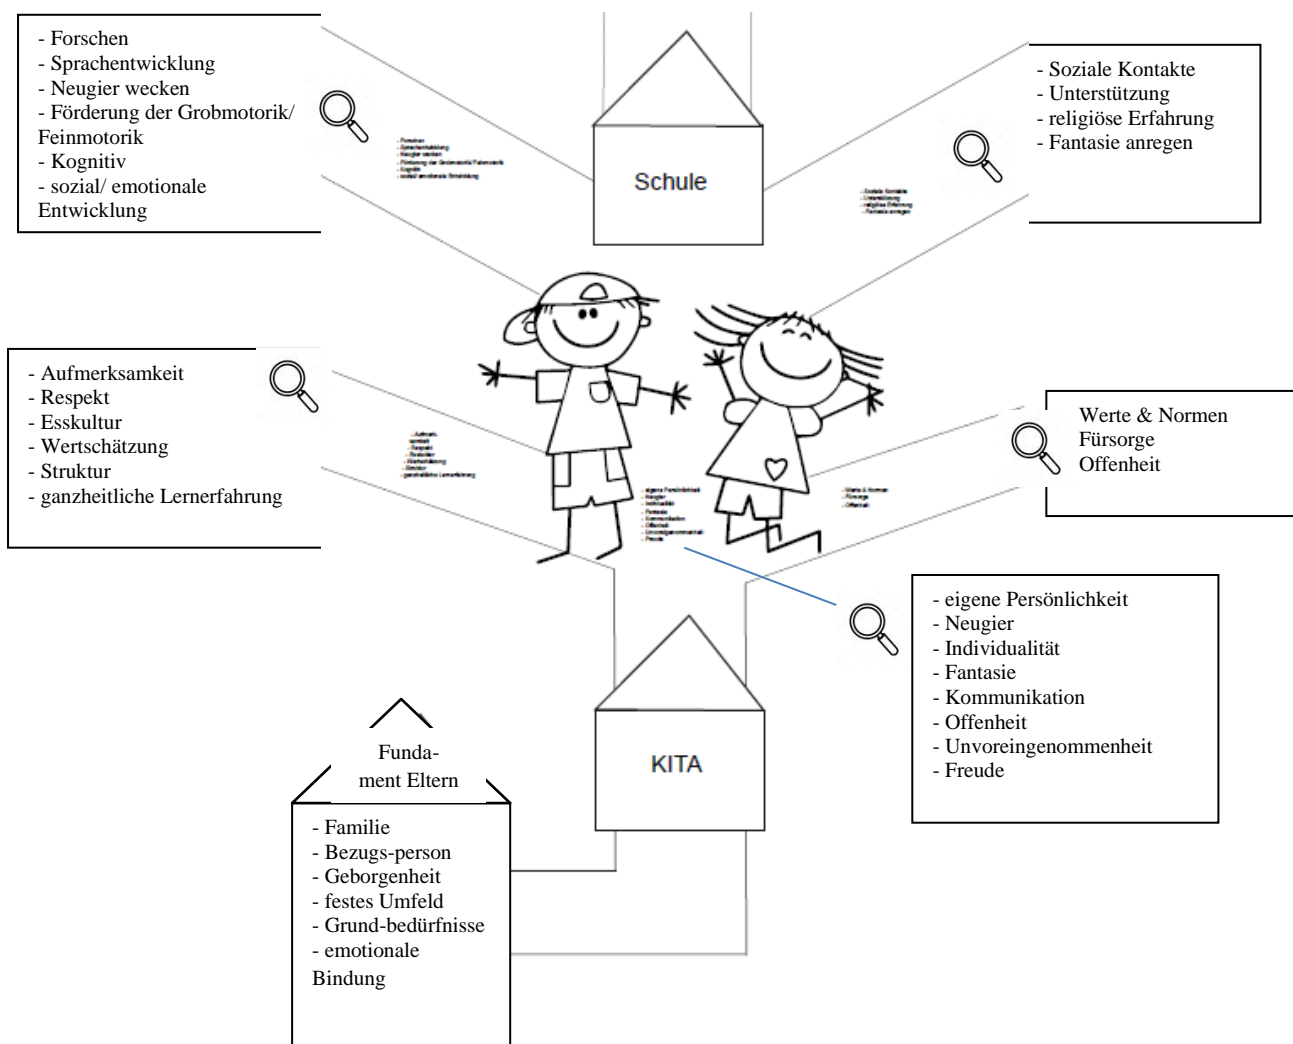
- Forschen
- Sprachentwicklung
- Neugier wecken
- Förderung der Grobmotorik/ Feinmotorik
- Kognitiv
- sozial/ emotionale Entwicklung

Schule

- Soziale Kontakte
- Unterstützung
- religiöse Erfahrung
- Fantasie anregen

- Aufmerksamkeit
- Respekt
- Esskultur
- Wertschätzung
- Struktur
- ganzheitliche Lernerfahrung

Werte & Normen
Fürsorge
Offenheit

- eigene Persönlichkeit
- Neugier
- Individualität
- Fantasie
- Kommunikation
- Offenheit
- Unvoreingenommenheit
- Freude

KITA

Fundament Eltern

- Familie
- Bezugs-person
- Geborgenheit
- festes Umfeld
- Grund-bedürfnisse
- emotionale Bindung